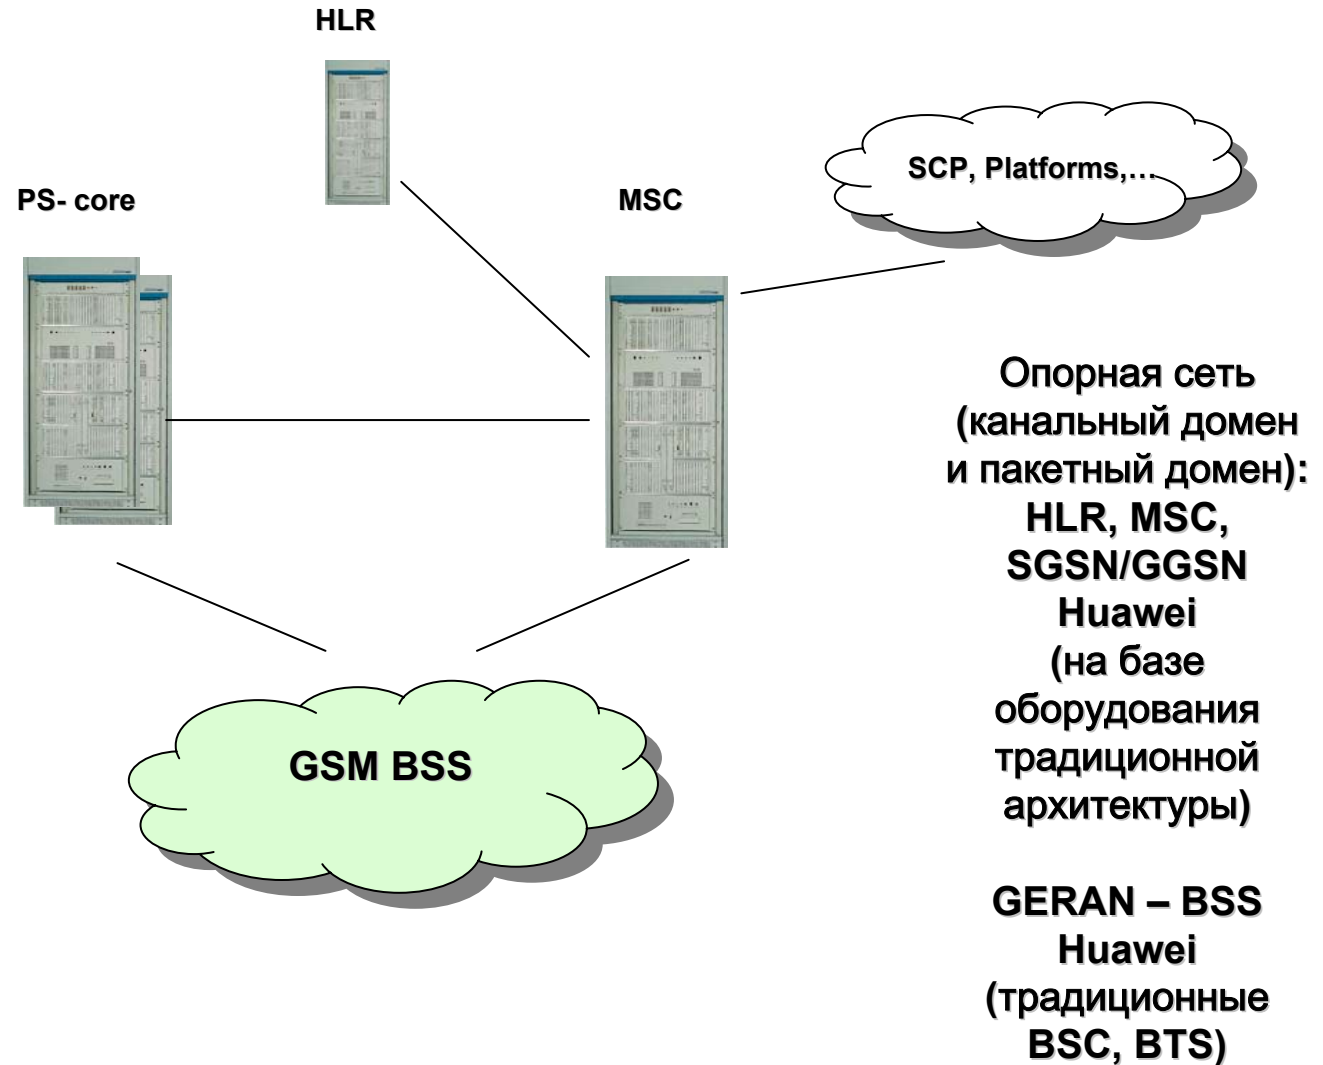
HLR

SCP, Platforms,…

PS- core

MSC

Опорная сеть (канальный домен и пакетный домен): HLR, MSC, SGSN/GGSN Huawei (на базе оборудования традиционной архитектуры)

GSM BSS

GERAN – BSS Huawei (традиционные BSC, BTS)